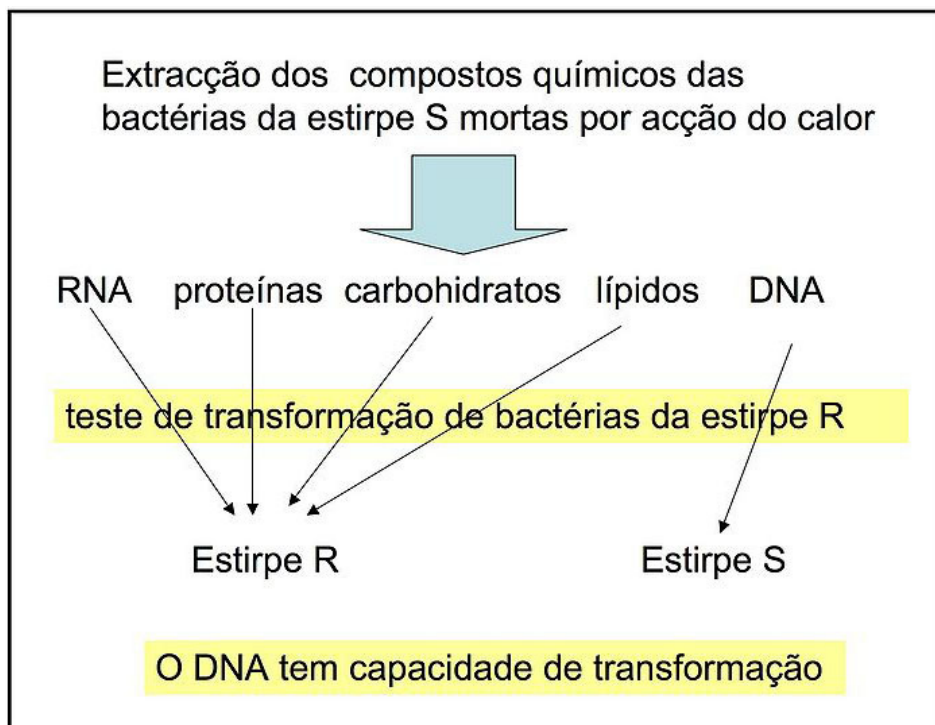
Extracção dos compostos químicos das bactérias da estirpe S mortas por acção do calor

RNA proteínas carbohidratos lípidos DNA

teste de transformação de bactérias da estirpe R

Estirpe R

Estirpe S

O DNA tem capacidade de transformação